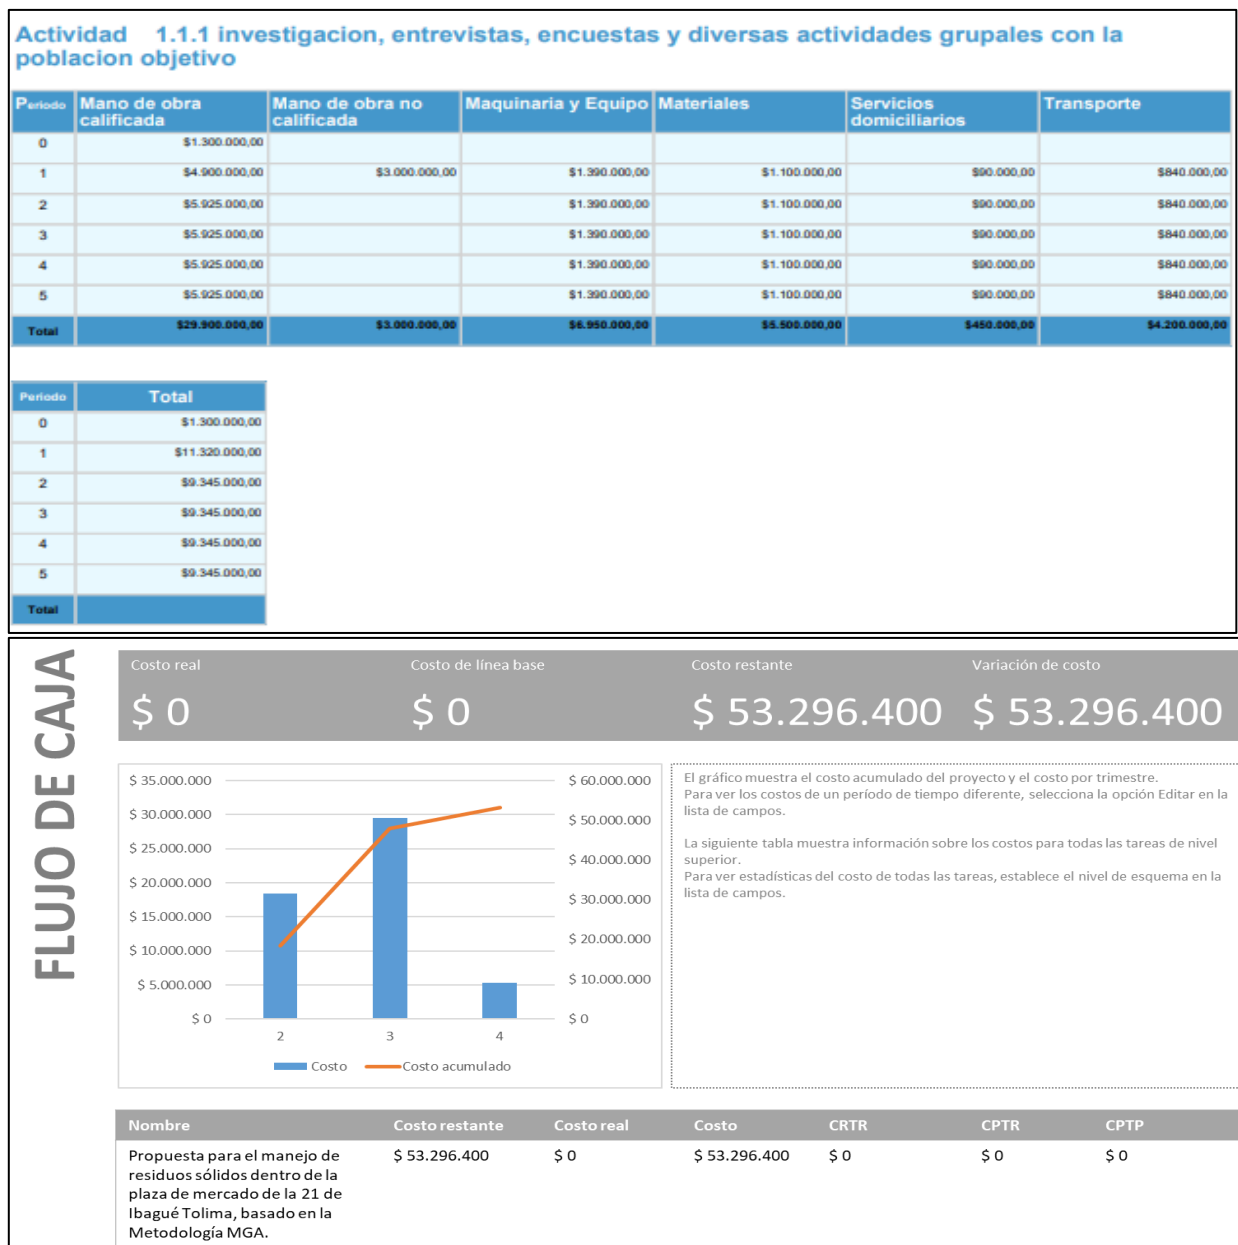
Actividad 1.1.1 investigacion, entrevistas, encuestas y diversas actividades grupales con la poblacion objetivo

| Periodo | Mano de obra calificada | Mano de obra no calificada | Maquinaria y Equipo | Materiales | Servicios domiciliarios | Transporte |
|---|---|---|---|---|---|---|
| 0 | $1.300.000,00 | | | | | |
| 1 | $4.900.000,00 | $3.000.000,00 | $1.390.000,00 | $1.100.000,00 | $90.000,00 | $840.000,00 |
| 2 | $5.925.000,00 | | $1.390.000,00 | $1.100.000,00 | $90.000,00 | $840.000,00 |
| 3 | $5.925.000,00 | | $1.390.000,00 | $1.100.000,00 | $90.000,00 | $840.000,00 |
| 4 | $5.925.000,00 | | $1.390.000,00 | $1.100.000,00 | $90.000,00 | $840.000,00 |
| 5 | $5.925.000,00 | | $1.390.000,00 | $1.100.000,00 | $90.000,00 | $840.000,00 |
| Total | $29.900.000,00 | $3.000.000,00 | $6.950.000,00 | $5.500.000,00 | $450.000,00 | $4.200.000,00 |

| Periodo | Total |
|---|---|
| 0 | $1.300.000,00 |
| 1 | $11.320.000,00 |
| 2 | $9.345.000,00 |
| 3 | $9.345.000,00 |
| 4 | $9.345.000,00 |
| 5 | $9.345.000,00 |
| Total | |

FLUJO DE CAJA

Costo real
$ 0

Costo de línea base
$ 0

Costo restante
$ 53.296.400

Variación de costo
$ 53.296.400

$ 35.000.000
$ 30.000.000
$ 25.000.000
$ 20.000.000
$ 15.000.000
$ 10.000.000
$ 5.000.000
$ 0

$ 60.000.000
$ 50.000.000
$ 40.000.000
$ 30.000.000
$ 20.000.000
$ 10.000.000
$ 0

2 3 4

Costo Costo acumulado

El gráfico muestra el costo acumulado del proyecto y el costo por trimestre.
Para ver los costos de un período de tiempo diferente, selecciona la opción Editar en la lista de campos.

La siguiente tabla muestra información sobre los costos para todas las tareas de nivel superior.
Para ver estadísticas del costo de todas las tareas, establece el nivel de esquema en la lista de campos.

| Nombre | Costo restante | Costo real | Costo | CRTR | CPTR | CPTP |
|---|---|---|---|---|---|---|
| Propuesta para el manejo de residuos sólidos dentro de la plaza de mercado de la 21 de Ibagué Tolima, basado en la Metodología MGA. | $ 53.296.400 | $ 0 | $ 53.296.400 | $ 0 | $ 0 | $ 0 |